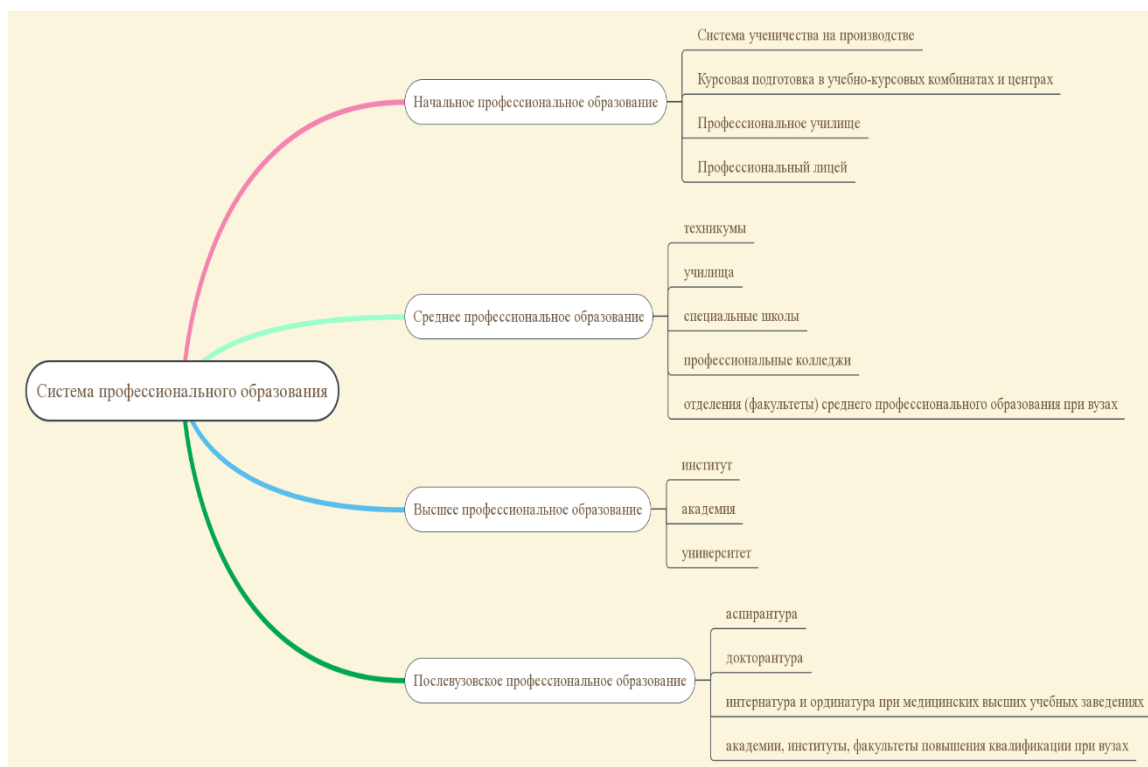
Система профессионального образования

Начальное профессиональное образование

Система ученичества на производстве

Курсовая подготовка в учебно-курсовых комбинатах и центрах

Профессиональное училище

Профессиональный лицей

Среднее профессиональное образование

техникумы

училища

специальные школы

профессиональные колледжи

отделения (факультеты) среднего профессионального образования при вузах

Высшее профессиональное образование

институт

академия

университет

Послевузовское профессиональное образование

аспирантура

докторантура

интернатура и ординатура при медицинских высших учебных заведениях

академии, институты, факультеты повышения квалификации при вузах